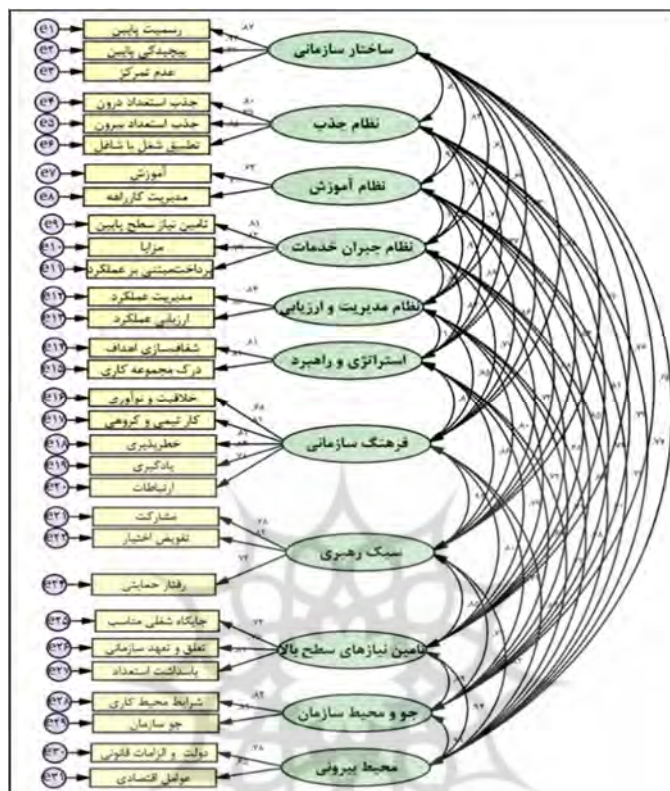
e1 رسمیت پایین
e2 پیچیدگی پایین
e3 عدم تمرکز
ساختار سازمانی
۰.۸۷

e4 جذب استعداد درون
e5 جذب استعداد برون
e6 تطبیق شغل با شاغل
نظام جذب
۰.۸۰

e7 آموزش
e8 مدیریت کارراهه
نظام آموزش
۰.۷۳

e9 تامین نیاز سطح پایین
e10 مزایا
e11 پرداختمبتنی بر عملکرد
نظام جبران خدمات
۰.۸۱

e12 مدیریت عملکرد
e13 ارزیابی عملکرد
نظام مدیریت و ارزیابی
۰.۸۴

e14 شفافسازی اهداف
e15 درک مجموعه کاری
استراتژی و راهبرد
۰.۸۱

e16 خلاقیت و نوآوری
e17 کار تیمی و گروهی
e18 خطرپذیری
e19 یادگیری
e20 ارتباطات
فرهنگ سازمانی
۰.۶۸

e21 مشارکت
e22 تفویض اختیار
e23 رفتار حمایتی
سبک رهبری
۰.۷۸
۰.۷۴

e25 جایگاه شغلی مناسب
e26 تعلق و تعهد سازمانی
e27 بالندگی استعداد
تامین نیازهای سطح بالا
۰.۷۲

e28 شرایط محیط کاری
e29 جو سازمان
جو و محیط سازمان
۰.۸۲

e30 دولت و الزامات قانونی
e31 عوامل اقتصادی
محیط بیرونی
۰.۷۸